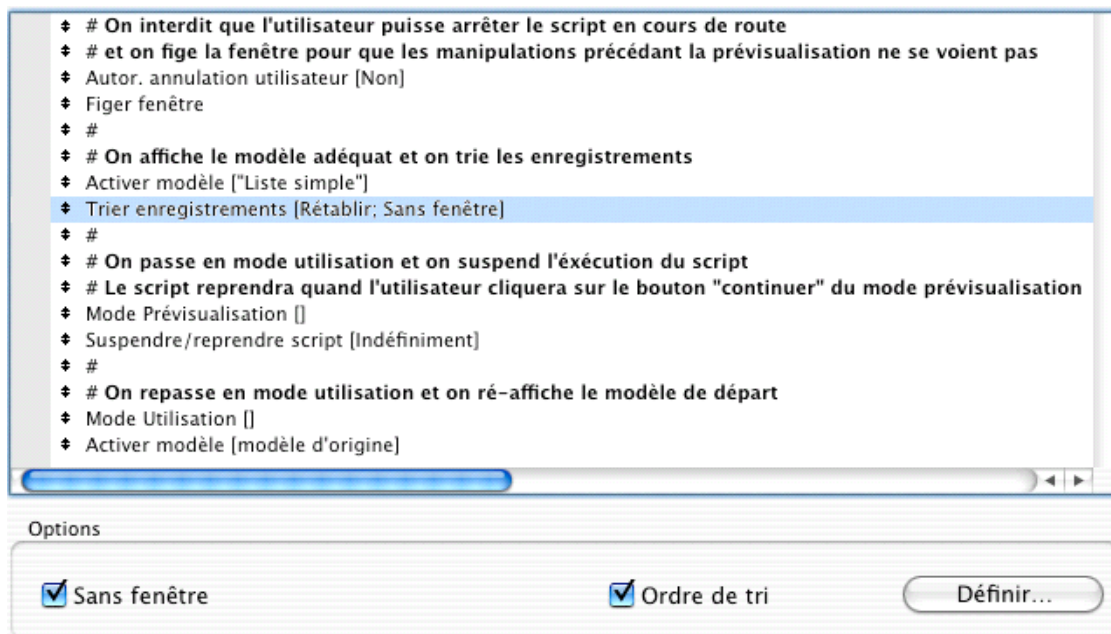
# On interdit que l'utilisateur puisse arrêter le script en cours de route
# et on fige la fenêtre pour que les manipulations précédant la prévisualisation ne se voient pas
Autor. annulation utilisateur [Non]
Figer fenêtre
#
# On affiche le modèle adéquat et on trie les enregistrements
Activer modèle ["Liste simple"]
Trier enregistrements [Rétablir; Sans fenêtre]
#
# On passe en mode utilisation et on suspend l'éxécution du script
# Le script reprendra quand l'utilisateur cliquera sur le bouton "continuer" du mode prévisualisation
Mode Prévisualisation []
Suspendre/reprendre script [Indéfiniment]
#
# On repasse en mode utilisation et on ré-affiche le modèle de départ
Mode Utilisation []
Activer modèle [modèle d'origine]

Options

Sans fenêtre

Ordre de tri

Définir...